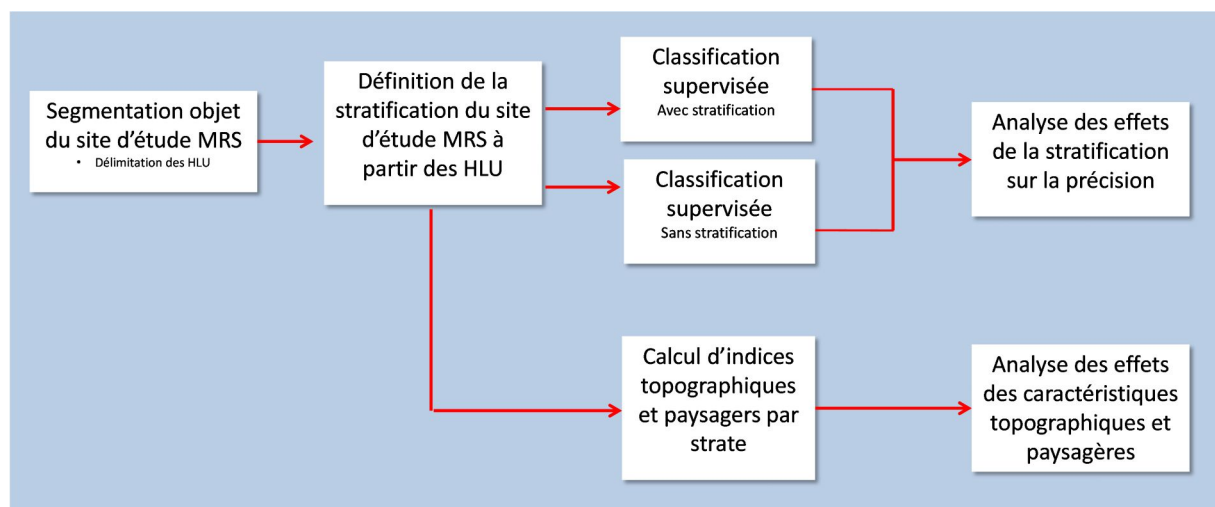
Segmentation objet du site d’étude MRS
• Délimitation des HLU

Définition de la stratification du site d’étude MRS à partir des HLU

Classification supervisée
Avec stratification

Classification supervisée
Sans stratification

Analyse des effets de la stratification sur la précision

Calcul d’indices topographiques et paysagers par strate

Analyse des effets des caractéristiques topographiques et paysagères